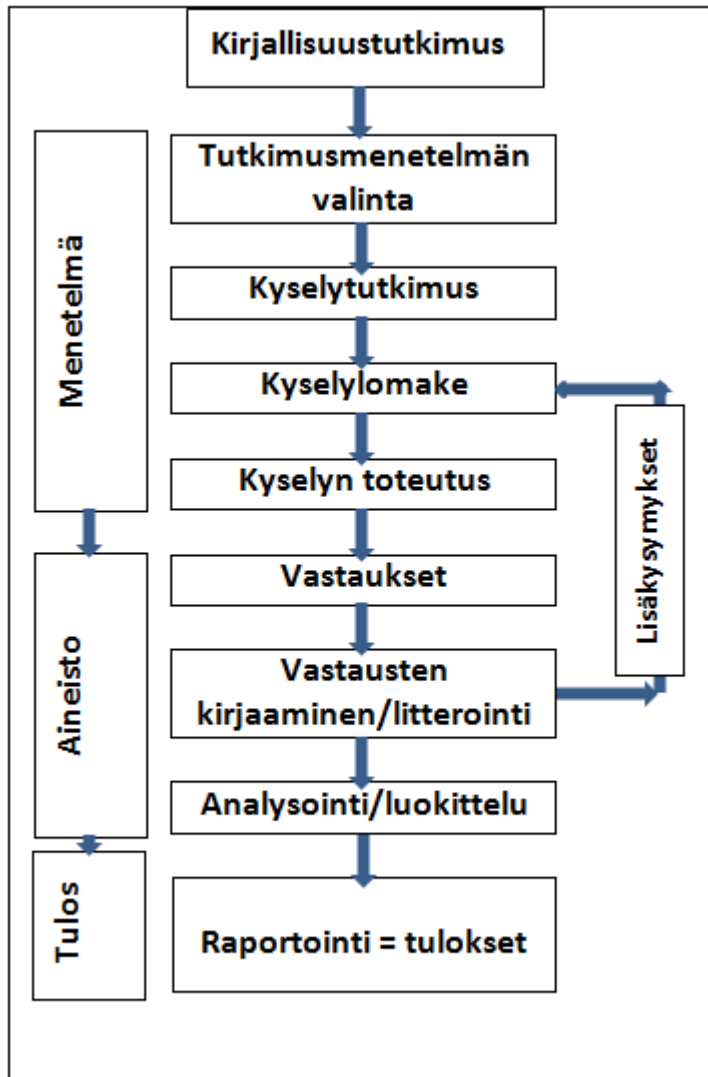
Kirjallisuustutkimus

Tutkimusmenetelmän valinta

Kyselytutkimus

Kyselylomake

Kyselyn toteutus

Vastaukset

Vastausten kirjaaminen/litterointi

Analysointi/luokittelu

Raportointi = tulokset

Menetelmä

Aineisto

Tulos

Lisäkysymykset